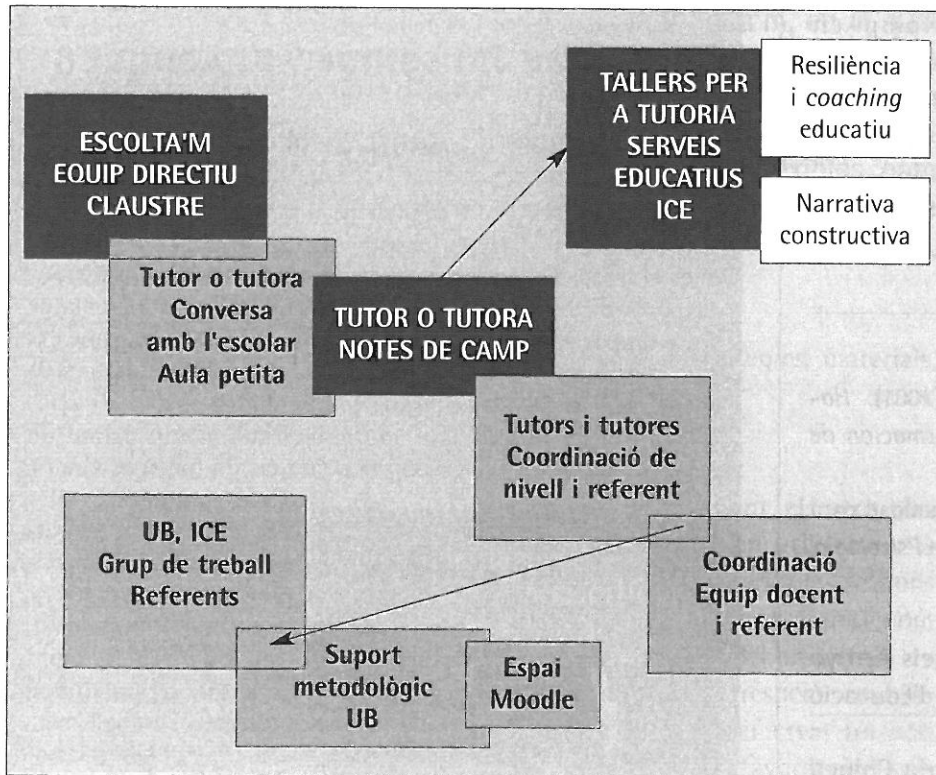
ESCOLTA'M
EQUIP DIRECTIU
CLAUSTRE

TALLERS PER A TUTORIA
SERVEIS EDUCATIUS
ICE

Resiliència i *coaching* educatiu

Narrativa constructiva

Tutor o tutora
Conversa amb l'escolar
Aula petita

TUTOR O TUTORA
NOTES DE CAMP

Tutors i tutores
Coordinació de nivell i referent

UB, ICE
Grup de treball
Referents

Coordinació
Equip docent i referent

Suport metodològic
UB

Espai Moodle